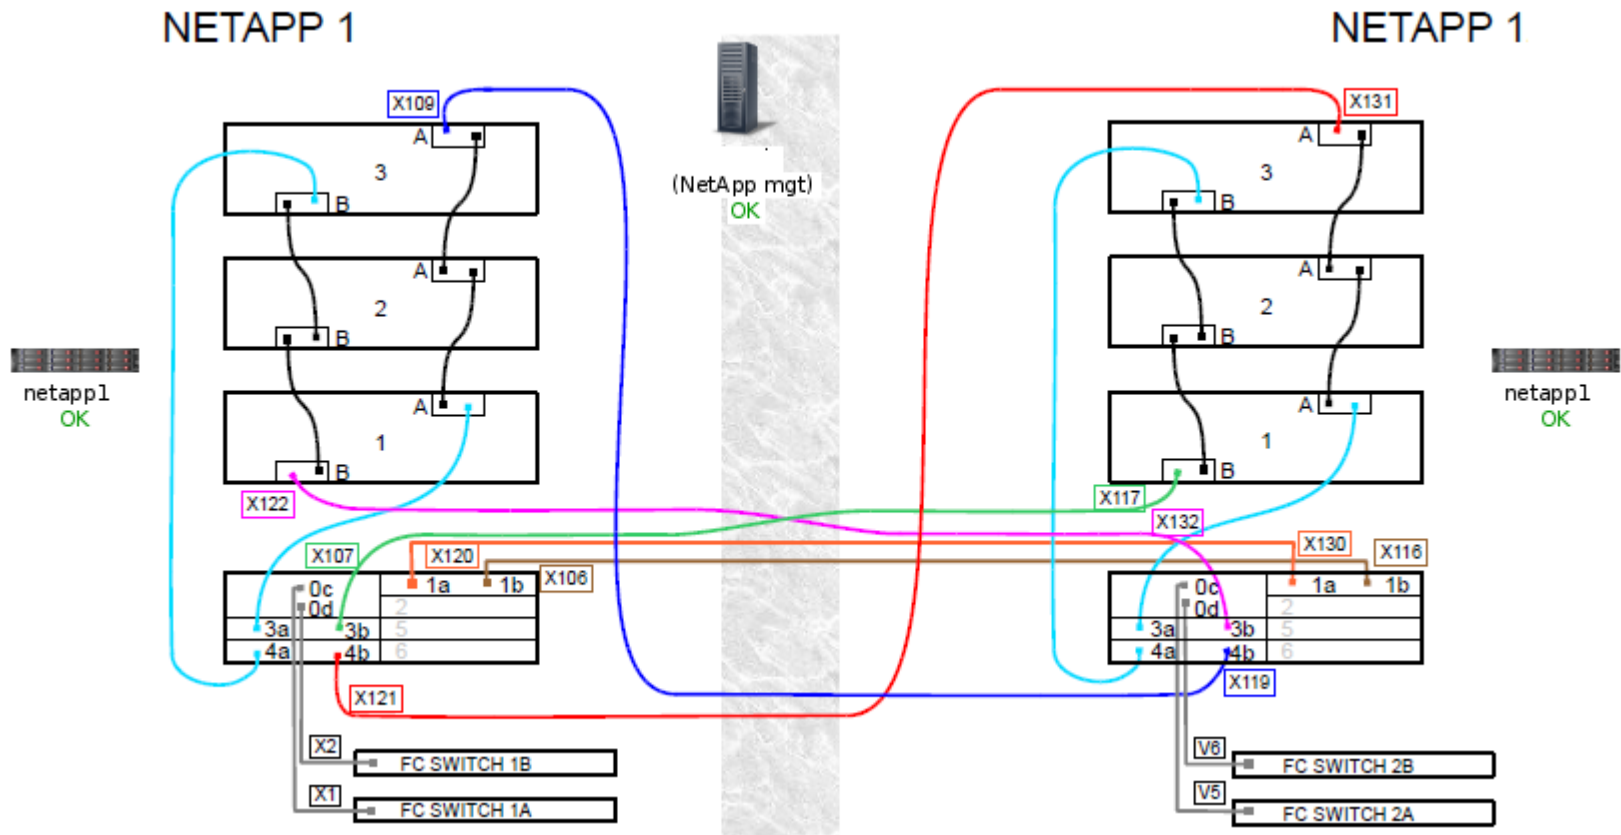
NETAPP 1

NETAPP 1

(NetApp mgt)
OK

X109
A
3
B
A
2
B
A
1
B

X131
A
3
B
A
2
B
A
1
B

netappl
OK

netappl
OK

X122
X117
X132
X107
X120
X106
X130
X116

0c
0d
1a
1b
2
3a
3b
5
4a
4b
6

0c
0d
1a
1b
2
3a
3b
5
4a
4b
6

X121
X119

X2
FC SWITCH 1B
X1
FC SWITCH 1A

V6
FC SWITCH 2B
V5
FC SWITCH 2A